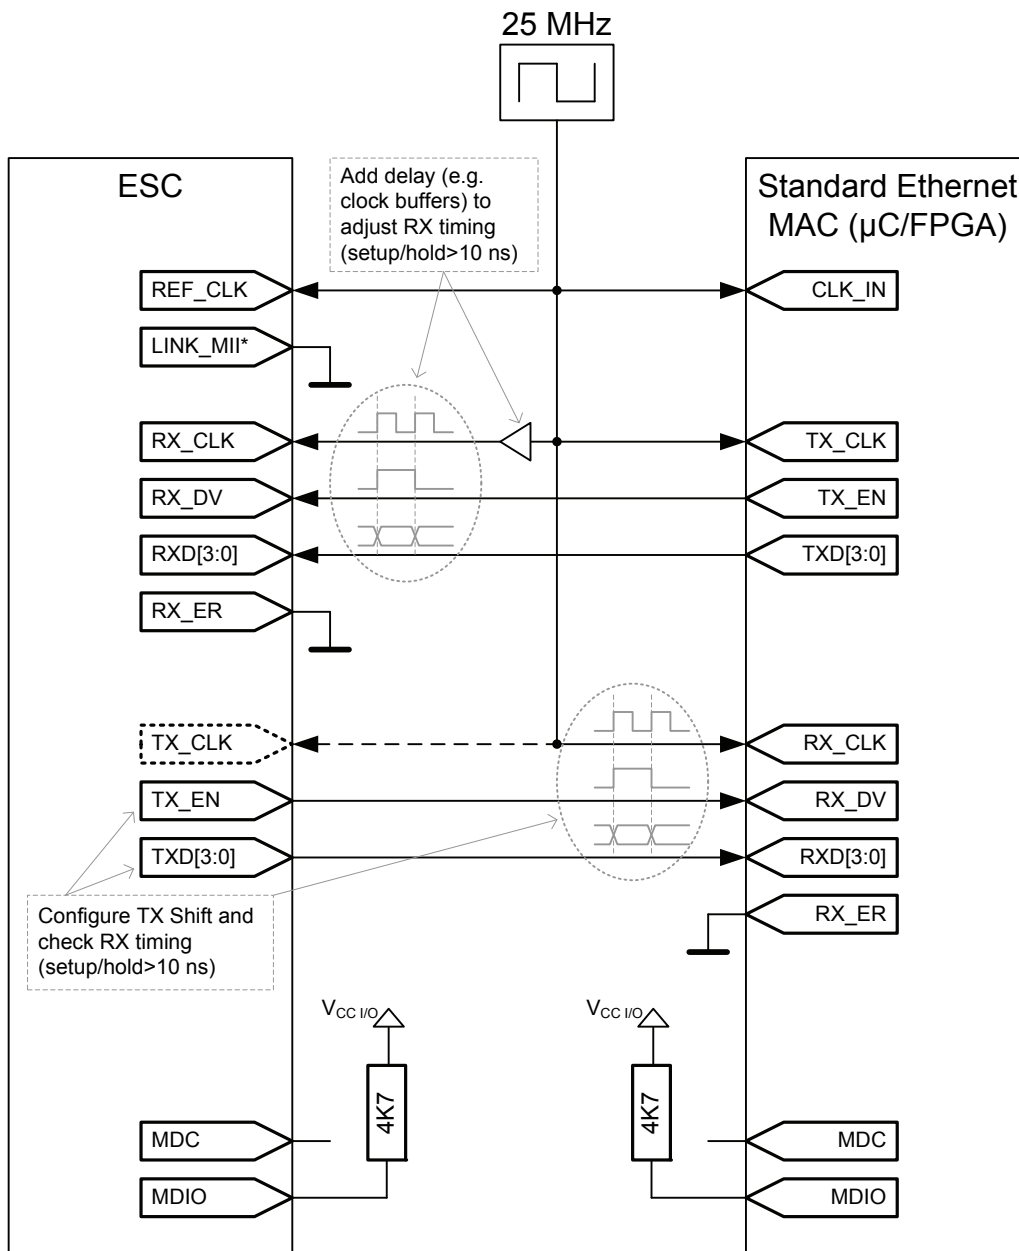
25 MHz

ESC

Add delay (e.g. clock buffers) to adjust RX timing (setup/hold>10 ns)

Standard Ethernet MAC (µC/FPGA)

REF_CLK

CLK_IN

LINK_MII*

RX_CLK

TX_CLK

RX_DV

TX_EN

RXD[3:0]

TXD[3:0]

RX_ER

TX_CLK

RX_CLK

TX_EN

RX_DV

TXD[3:0]

RXD[3:0]

RX_ER

Configure TX Shift and check RX timing (setup/hold>10 ns)

$V_{CC\ I/O}$

$V_{CC\ I/O}$

4K7

4K7

MDC

MDC

MDIO

MDIO